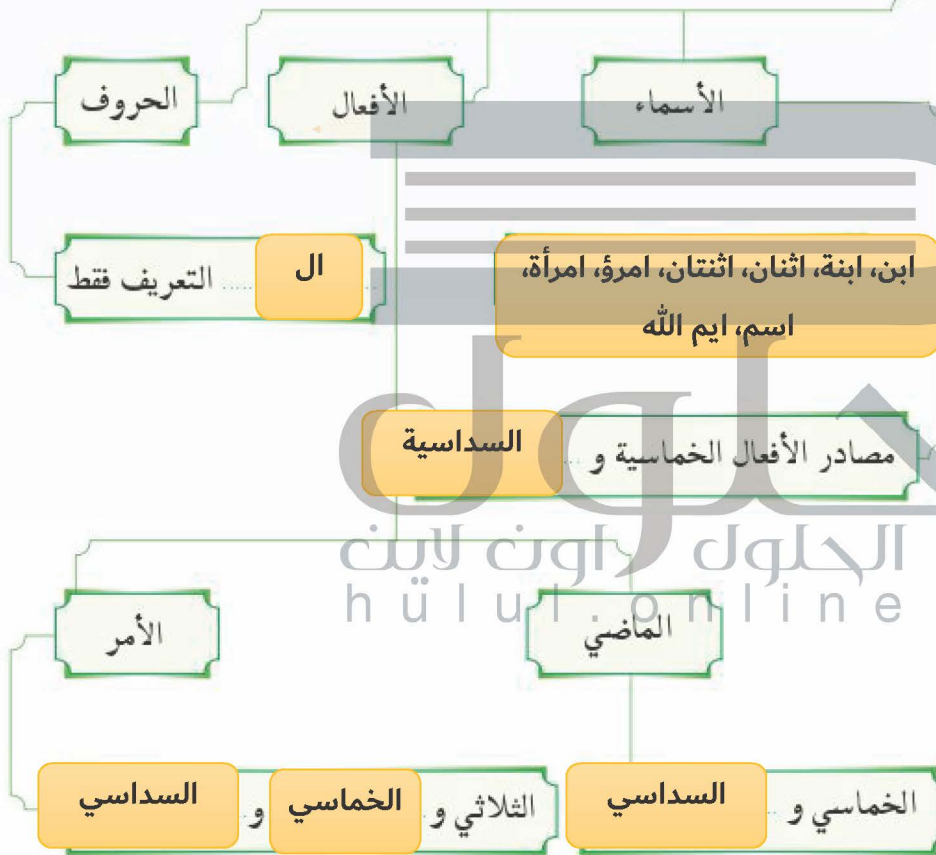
الحروف

الأفعال

الأسماء

التعريف فقط ..... ال

ابن، ابنة، اثنان، اثنتان، امرؤ، امرأة، اسم، ايم الله

مصادر الأفعال الخماسية و ..... السداسية

الحلول اون لاين
hulul.online

الأمر

الماضي

السداسي ..... و الخماسي ..... الثلاثي و

الخماسي و ..... السداسي